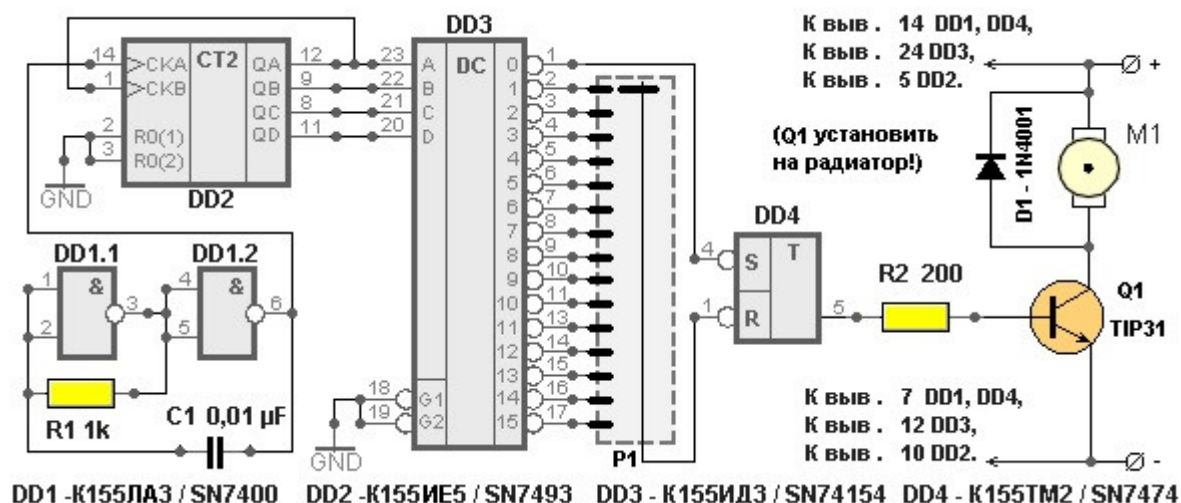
DD3

К выв. 14 DD1, DD4,
К выв. 24 DD3,
К выв. 5 DD2.

+

14
1
>CKA
>CKB
CT2
QA
QB
QC
QD
12
9
8
11
23
22
21
20
A
B
C
D
DC
2
3
R0(1)
R0(2)
GND
DD2

0
1
2
3
4
5
6
7
8
9
10
11
12
13
14
15

1
2
3
4
5
6
7
8
9
10
11
13
14
15
16
17

(Q1 установить на радиатор!)

M1

D1 - 1N4001

DD1.1
DD1.2
&
&
1
2
3
4
5
6

DD4
4
S
T
1
R
5
R2 200
Q1
TIP31

R1 1k
C1 0,01 µF

18
19
G1
G2
GND

P1

К выв. 7 DD1, DD4,
К выв. 12 DD3,
К выв. 10 DD2.

-

DD1 -К155ЛА3 / SN7400   DD2 -К155ИЕ5 / SN7493   DD3 - К155ИД3 / SN74154   DD4 - К155ТМ2 / SN7474